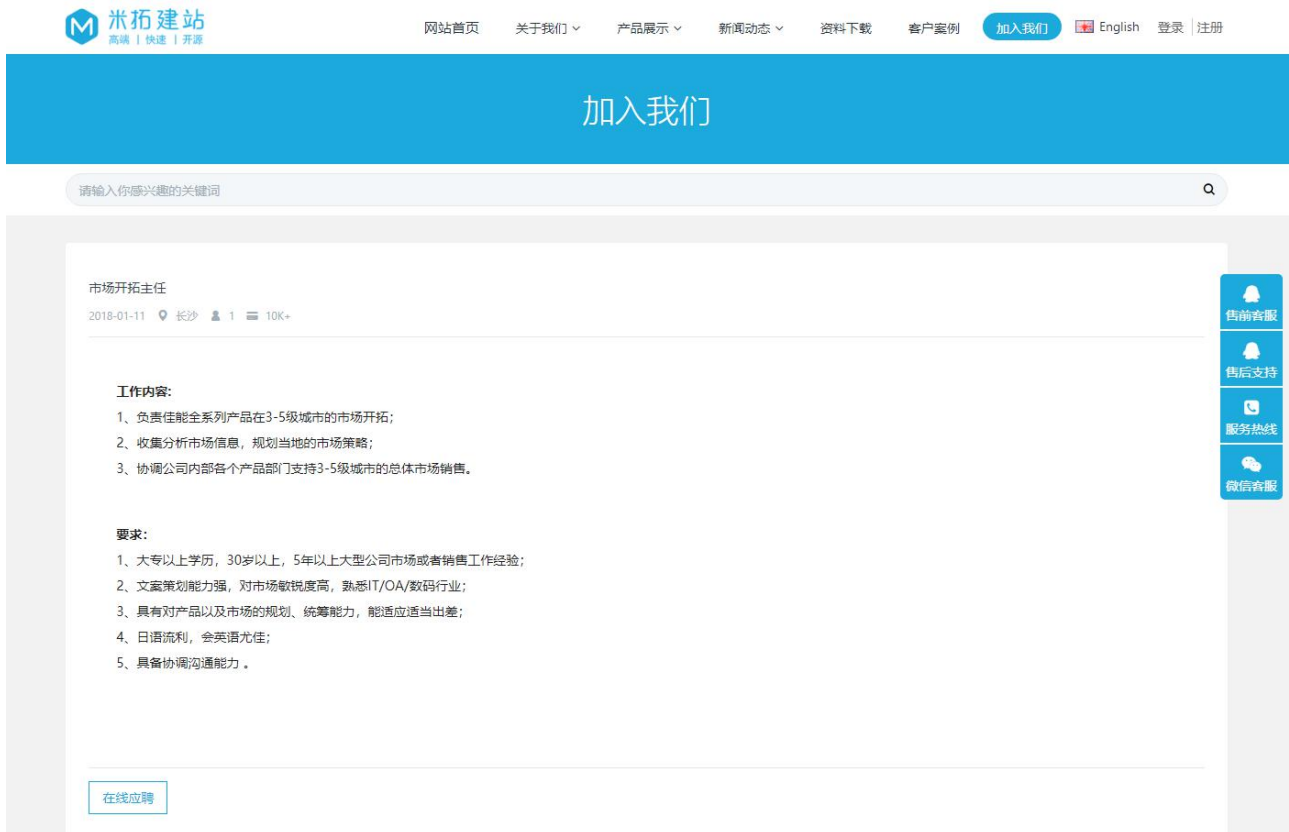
米拓建站
高端 | 快速 | 开源

网站首页 关于我们 产品展示 新闻动态 资料下载 客户案例 加入我们 English 登录 注册

加入我们

请输入你感兴趣的关键词

市场开拓主任
2018-01-11 长沙 1 10K+

工作内容:
1、负责佳能全系列产品在3-5级城市的市场开拓;
2、收集分析市场信息，规划当地的市场策略;
3、协调公司内部各个产品部门支持3-5级城市的总体市场销售。

要求:
1、大专以上学历，30岁以上，5年以上大型公司市场或者销售工作经验;
2、文案策划能力强，对市场敏锐度高，熟悉IT/OA/数码行业;
3、具有对产品以及市场的规划、统筹能力，能适应适当出差;
4、日语流利，会英语尤佳;
5、具备协调沟通能力 。

在线应聘

售前客服
售后支持
服务热线
微信客服